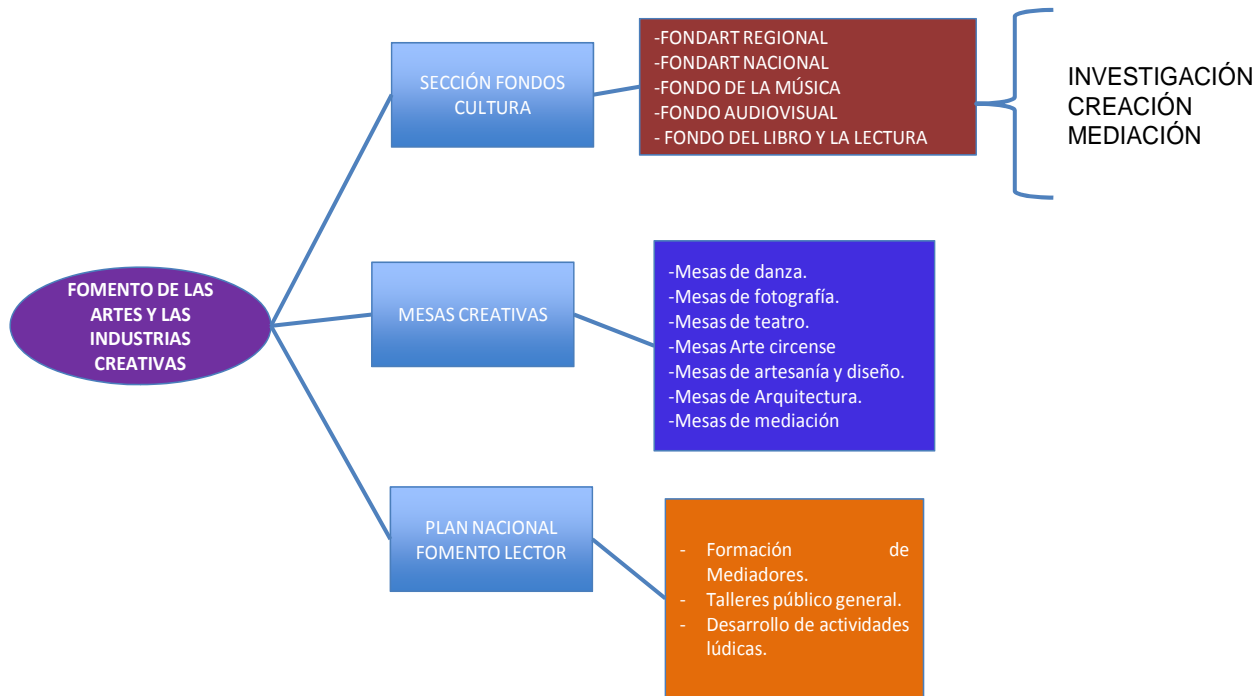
FOMENTO DE LAS ARTES Y LAS INDUSTRIAS CREATIVAS

SECCIÓN FONDOS CULTURA

-FONDART REGIONAL
-FONDART NACIONAL
-FONDO DE LA MÚSICA
-FONDO AUDIOVISUAL
- FONDO DEL LIBRO Y LA LECTURA

INVESTIGACIÓN
CREACIÓN
MEDIACIÓN

MESAS CREATIVAS

-Mesas de danza.
-Mesas de fotografía.
-Mesas de teatro.
-Mesas Arte circense
-Mesas de artesanía y diseño.
-Mesas de Arquitectura.
-Mesas de mediación

PLAN NACIONAL FOMENTO LECTOR

- Formación de Mediadores.
- Talleres público general.
- Desarrollo de actividades lúdicas.